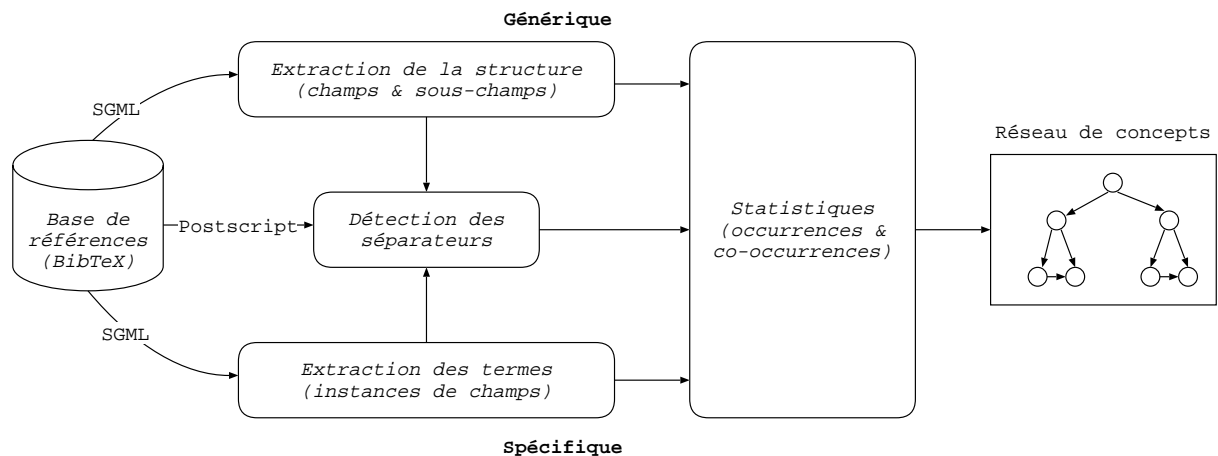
Générique

SGML

Extraction de la structure (champs & sous-champs)

Réseau de concepts

Base de références (BibTeX)

Postscript

Détection des séparateurs

Statistiques (occurrences & co-occurrences)

SGML

Extraction des termes (instances de champs)

Spécifique